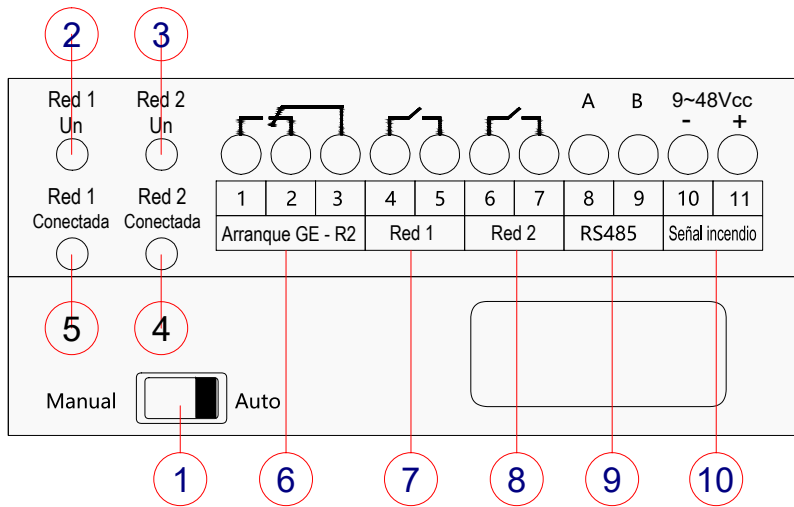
2 3

Red 1 Un

Red 2 Un

A B 9~48Vcc

- +

Red 1 Conectada

Red 2 Conectada

| 1 | 2 | 3 | 4 | 5 | 6 | 7 | 8 | 9 | 10 | 11 |
|---|---|---|---|---|---|---|---|---|---|---|
| Arranque GE - R2 | | | Red 1 | | Red 2 | | RS485 | | Señal incendio | |

5 4

Manual Auto

1 6 7 8 9 10